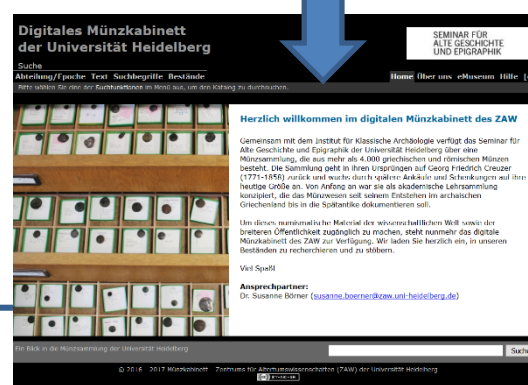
Digitales Münzkabinett
der Universität Heidelberg

SEMINAR FÜR
ALTE GESCHICHTE
UND EPIGRAPHIK

Suche
Abteilung/Epoche Text Suchbegriffe Bestände

Home Über uns eMuseum Hilfe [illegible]

Bitte wählen Sie eine der Suchfunktionen im Menü aus, um den Katalog zu durchsuchen.

Herzlich willkommen im digitalen Münzkabinett des ZAW

Gemeinsam mit dem Institut für Klassische Archäologie verfügt das Seminar für Alte Geschichte und Epigraphik der Universität Heidelberg über eine Münzsammlung, die aus mehr als 4.000 griechischen und römischen Münzen besteht. Die Sammlung geht in ihren Ursprüngen auf Georg Friedrich Creuzer (1771-1858) zurück und wuchs durch spätere Ankäufe und Schenkungen auf ihre heutige Größe an. Von Anfang an war sie als akademische Lehrsammlung konzipiert, die das Münzwesen seit seinem Entstehen im archaischen Griechenland bis in die Spätantike dokumentieren soll.

Um dieses numismatische Material der wissenschaftlichen Welt sowie der breiteren Öffentlichkeit zugänglich zu machen, steht nunmehr das digitale Münzkabinett des ZAW zur Verfügung. Wir laden Sie herzlich ein, in unseren Beständen zu recherchieren und zu stöbern.

Viel Spaß!

Ansprechpartner:
Dr. Susanne Börner (susanne.boerner@zaw.uni-heidelberg.de)

Ein Blick in die Münzsammlung der Universität Heidelberg

Such

© 2016 - 2017 Münzkabinett - Zentrum für Altertumswissenschaften (ZAW) der Universität Heidelberg